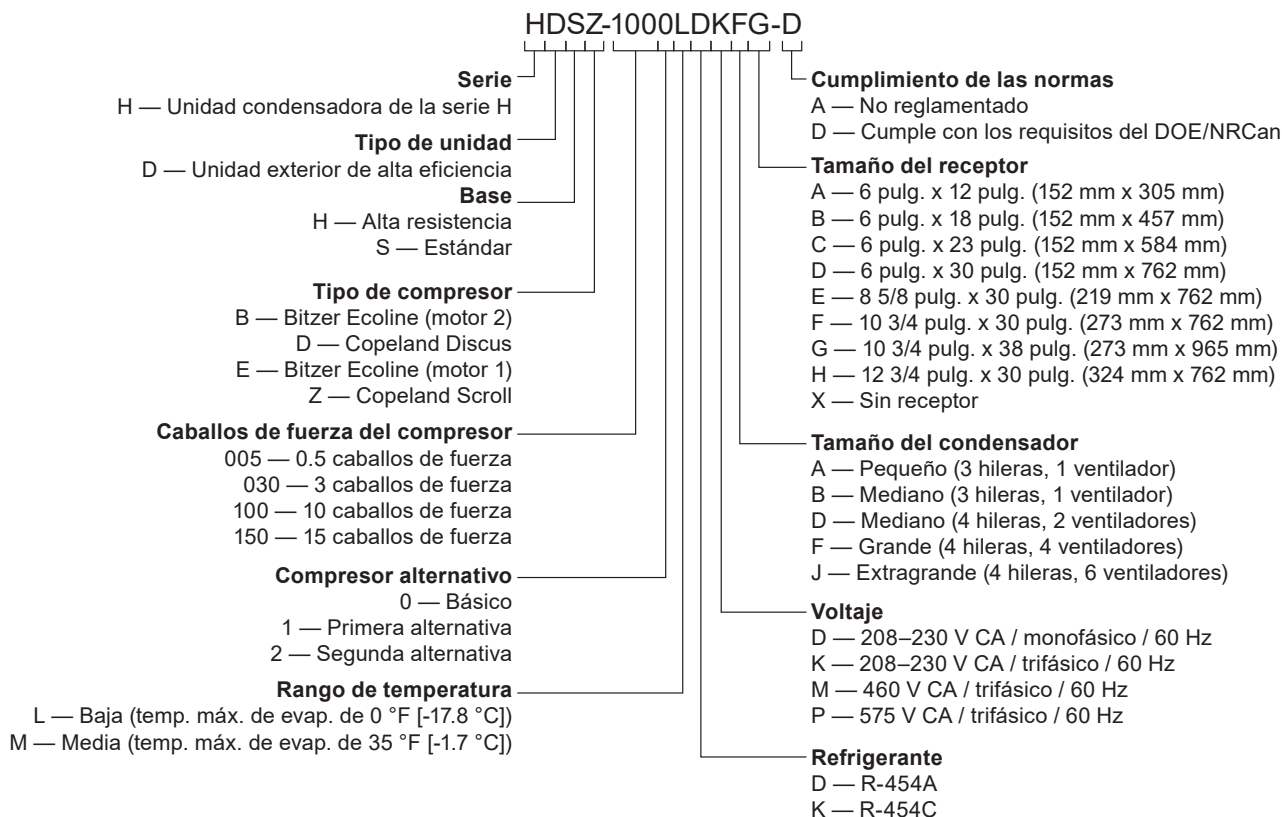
HDSZ-1000LDKFG-D

**Serie**
H — Unidad condensadora de la serie H

**Tipo de unidad**
D — Unidad exterior de alta eficiencia

**Base**
H — Alta resistencia
S — Estándar

**Tipo de compresor**
B — Bitzer Ecoline (motor 2)
D — Copeland Discus
E — Bitzer Ecoline (motor 1)
Z — Copeland Scroll

**Caballos de fuerza del compresor**
005 — 0.5 caballos de fuerza
030 — 3 caballos de fuerza
100 — 10 caballos de fuerza
150 — 15 caballos de fuerza

**Compresor alternativo**
0 — Básico
1 — Primera alternativa
2 — Segunda alternativa

**Rango de temperatura**
L — Baja (temp. máx. de evap. de 0 °F [-17.8 °C])
M — Media (temp. máx. de evap. de 35 °F [-1.7 °C])

**Cumplimiento de las normas**
A — No reglamentado
D — Cumple con los requisitos del DOE/NRCan

**Tamaño del receptor**
A — 6 pulg. x 12 pulg. (152 mm x 305 mm)
B — 6 pulg. x 18 pulg. (152 mm x 457 mm)
C — 6 pulg. x 23 pulg. (152 mm x 584 mm)
D — 6 pulg. x 30 pulg. (152 mm x 762 mm)
E — 8 5/8 pulg. x 30 pulg. (219 mm x 762 mm)
F — 10 3/4 pulg. x 30 pulg. (273 mm x 762 mm)
G — 10 3/4 pulg. x 38 pulg. (273 mm x 965 mm)
H — 12 3/4 pulg. x 30 pulg. (324 mm x 762 mm)
X — Sin receptor

**Tamaño del condensador**
A — Pequeño (3 hileras, 1 ventilador)
B — Mediano (3 hileras, 1 ventilador)
D — Mediano (4 hileras, 2 ventiladores)
F — Grande (4 hileras, 4 ventiladores)
J — Extragrande (4 hileras, 6 ventiladores)

**Voltaje**
D — 208–230 V CA / monofásico / 60 Hz
K — 208–230 V CA / trifásico / 60 Hz
M — 460 V CA / trifásico / 60 Hz
P — 575 V CA / trifásico / 60 Hz

**Refrigerante**
D — R-454A
K — R-454C